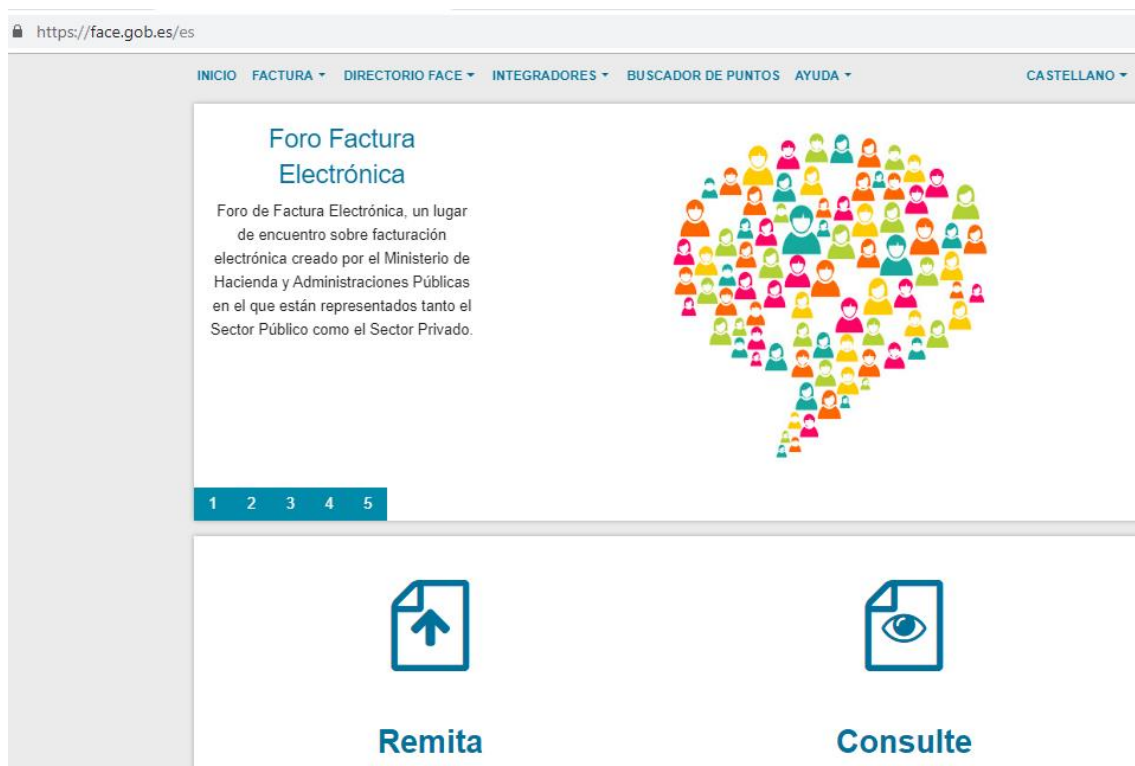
https://face.gob.es/es

INICIO FACTURA ▾ DIRECTORIO FACE ▾ INTEGRADORES ▾ BUSCADOR DE PUNTOS AYUDA ▾ CASTELLANO ▾

Foro Factura Electrónica

Foro de Factura Electrónica, un lugar de encuentro sobre facturación electrónica creado por el Ministerio de Hacienda y Administraciones Públicas en el que están representados tanto el Sector Público como el Sector Privado.

1 2 3 4 5

Remita

Consulte